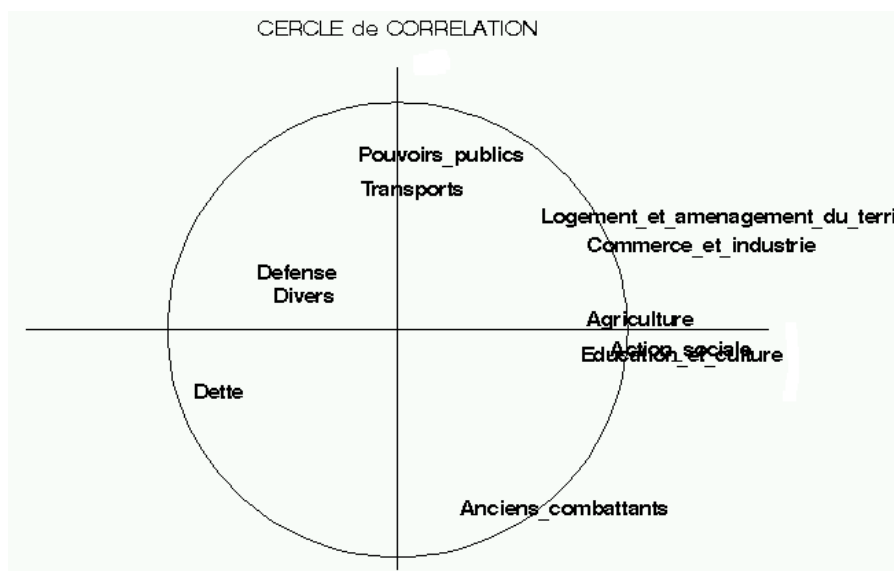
CERCLE de CORRELATION

Pouvoirs_publics

Transports

Logement_et_amenagement_du_terri

Commerce_et_industrie

Defense

Divers

Agriculture

Action_sociale

Education_et_culture

Dette

Anciens_combattants